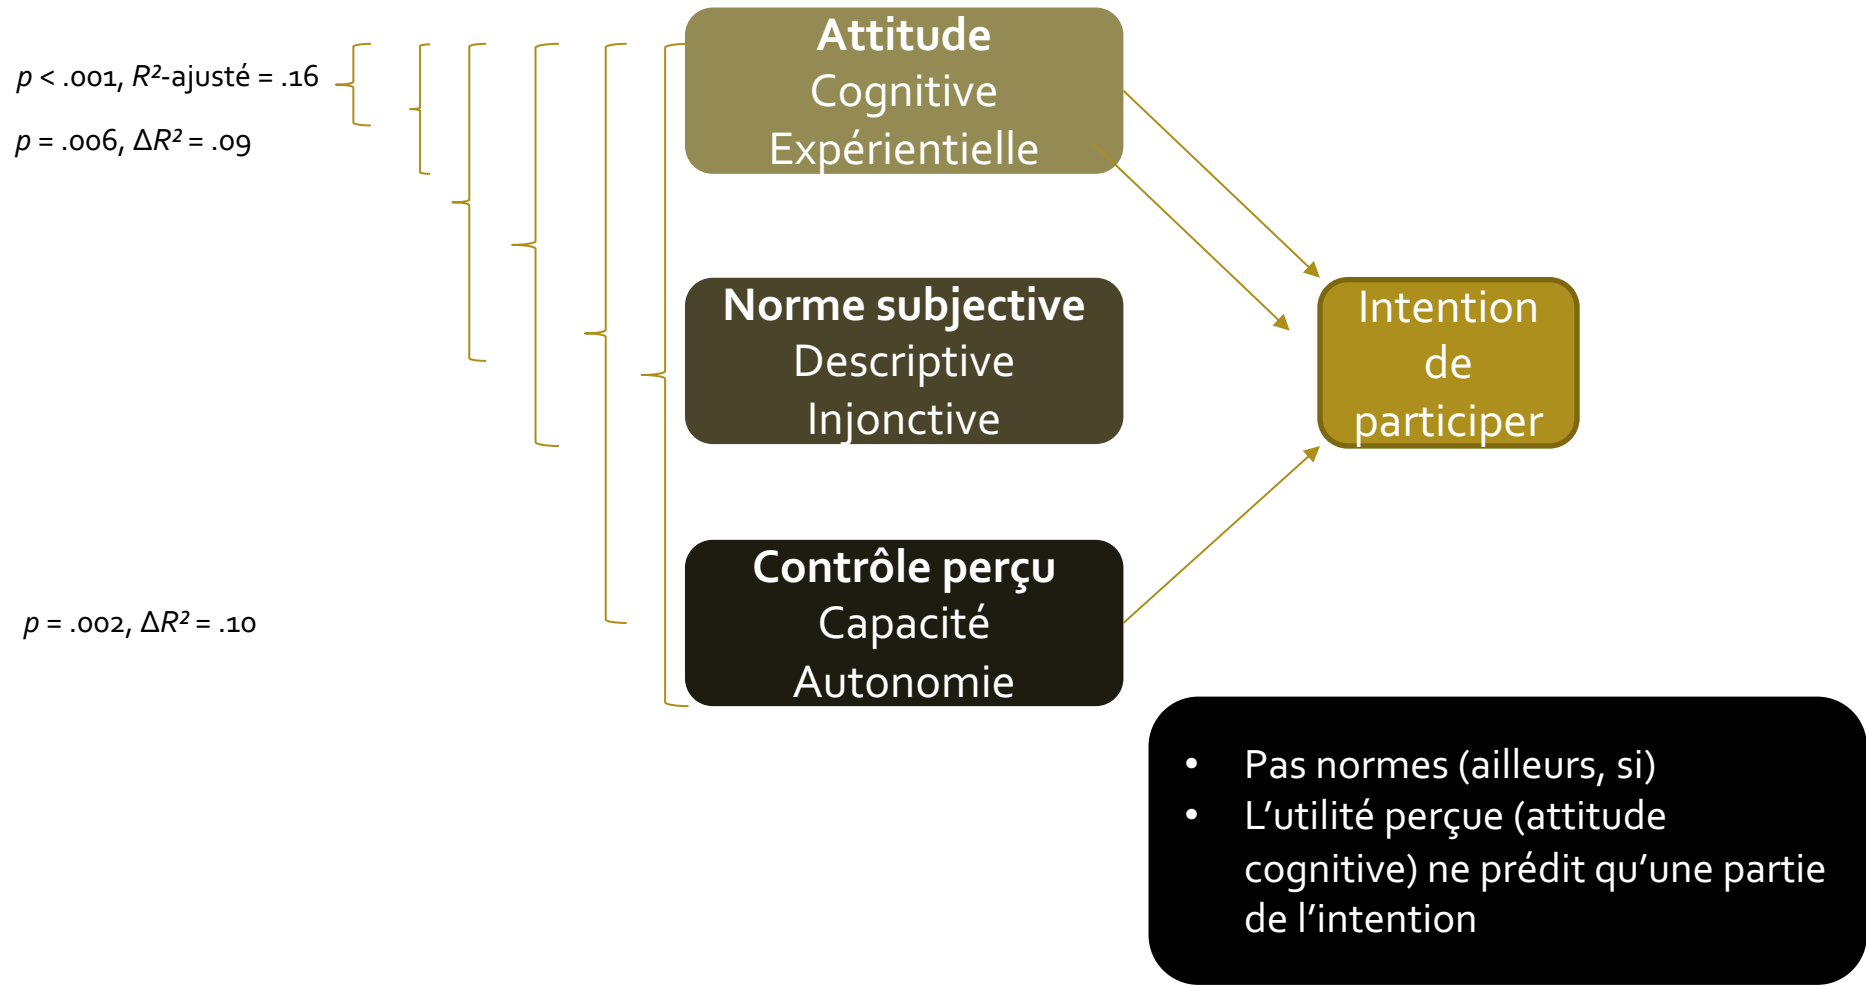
$p$ < .001, $R^2$-ajusté = .16

$p$ = .006, $\Delta R^2$ = .09

$p$ = .002, $\Delta R^2$ = .10

Attitude
Cognitive
Expérientielle

Norme subjective
Descriptive
Injonctive

Contrôle perçu
Capacité
Autonomie

Intention de participer

• Pas normes (ailleurs, si)
• L'utilité perçue (attitude cognitive) ne prédit qu'une partie de l'intention